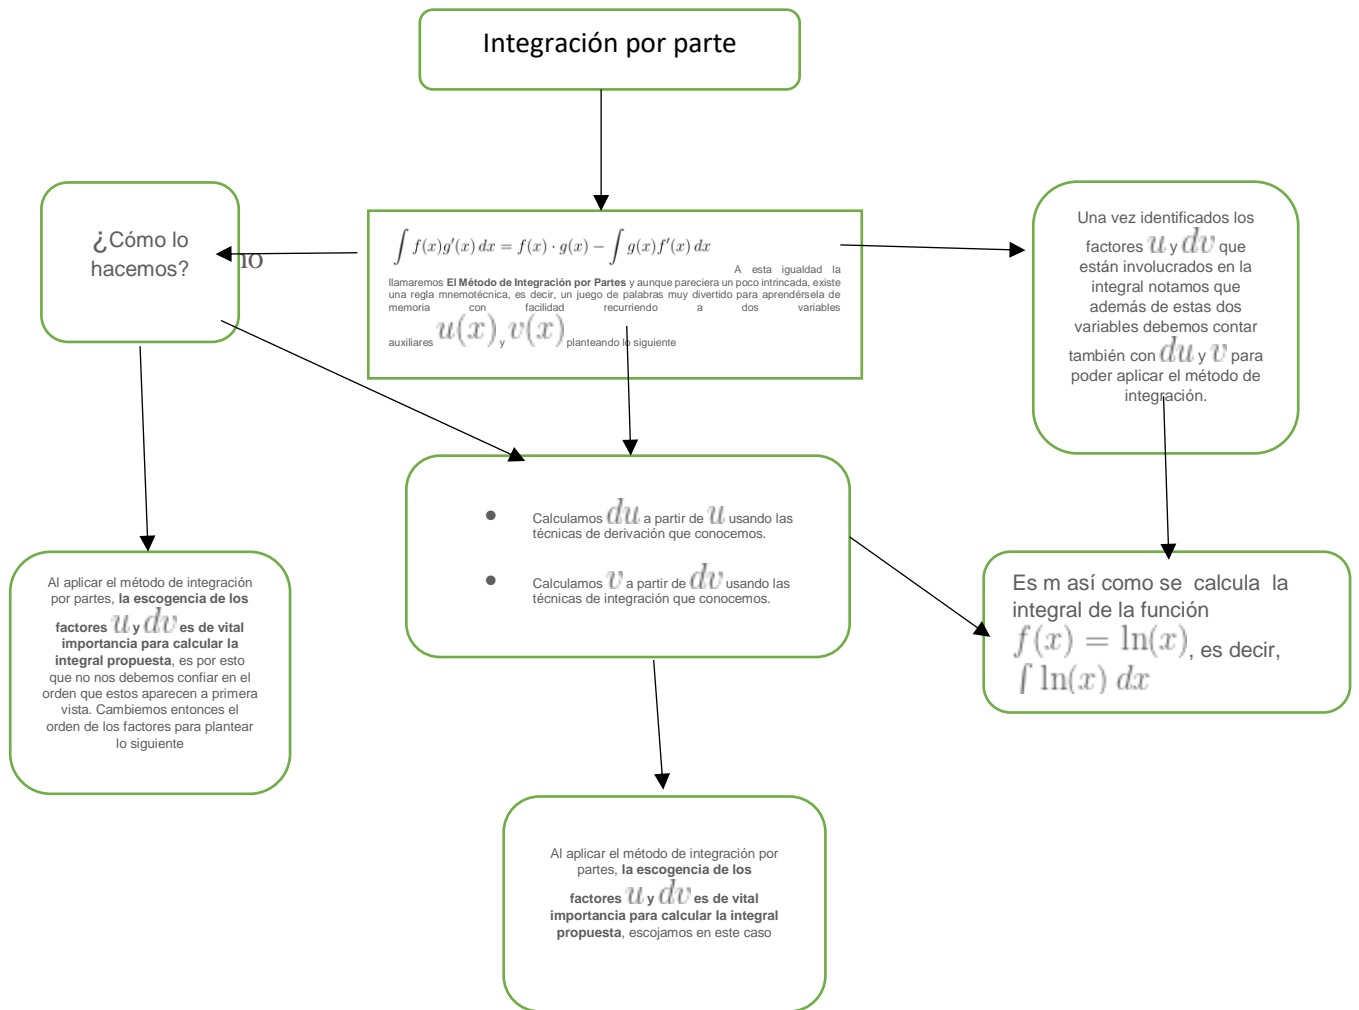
Integración por parte

¿Cómo lo hacemos?

lo

$\int f(x)g'(x)\,dx = f(x)\cdot g(x) - \int g(x)f'(x)\,dx$

A esta igualdad la llamaremos **El Método de Integración por Partes** y aunque pareciera un poco intrincada, existe una regla mnemotécnica, es decir, un juego de palabras muy divertido para aprendérsela de memoria con facilidad recurriendo a dos variables auxiliares $u(x)$ y $v(x)$ planteando lo siguiente

Una vez identificados los factores $u$ y $dv$ que están involucrados en la integral notamos que además de estas dos variables debemos contar también con $du$ y $v$ para poder aplicar el método de integración.

Al aplicar el método de integración por partes, **la escogencia de los factores** $u$ **y** $dv$ **es de vital importancia para calcular la integral propuesta**, es por esto que no nos debemos confiar en el orden que estos aparecen a primera vista. Cambiemos entonces el orden de los factores para plantear lo siguiente

- Calculamos $du$ a partir de $u$ usando las técnicas de derivación que conocemos.
- Calculamos $v$ a partir de $dv$ usando las técnicas de integración que conocemos.

Es m así como se calcula la integral de la función $f(x) = \ln(x)$, es decir, $\int \ln(x)\,dx$

Al aplicar el método de integración por partes, **la escogencia de los factores** $u$ **y** $dv$ **es de vital importancia para calcular la integral propuesta**, escojamos en este caso